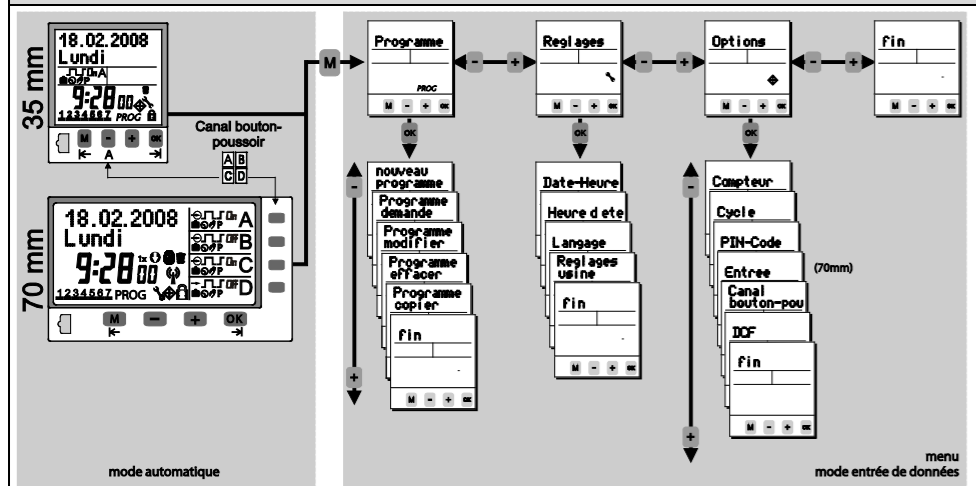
35 mm

18.02.2008
Lundi
A
9:28 00
PROG
1234567
M - + OK
A

Canal boutonpoussoir
A B
C D

70 mm

18.02.2008
Lundi
A
B
C
D
9:28 00
1234567 PROG
M - + OK

mode automatique

M

Programme
PROG
M - + OK

- +

Reglages
M - + OK

- +

Options
M - + OK

- +

fin
M - + OK

OK

nouveau programme
Programme demande
Programme modifier
Programme effacer
Programme copier
fin
M - + OK

OK

Date-Heure
Heure d ete
Langage
Reglages usine
fin
M - + OK

OK

Compteur
Cycle
PIN-Code
Entree
(70mm)
Canal bouton-pou
DCF
fin
M - + OK

-
+
-
+

menu
mode entrée de données